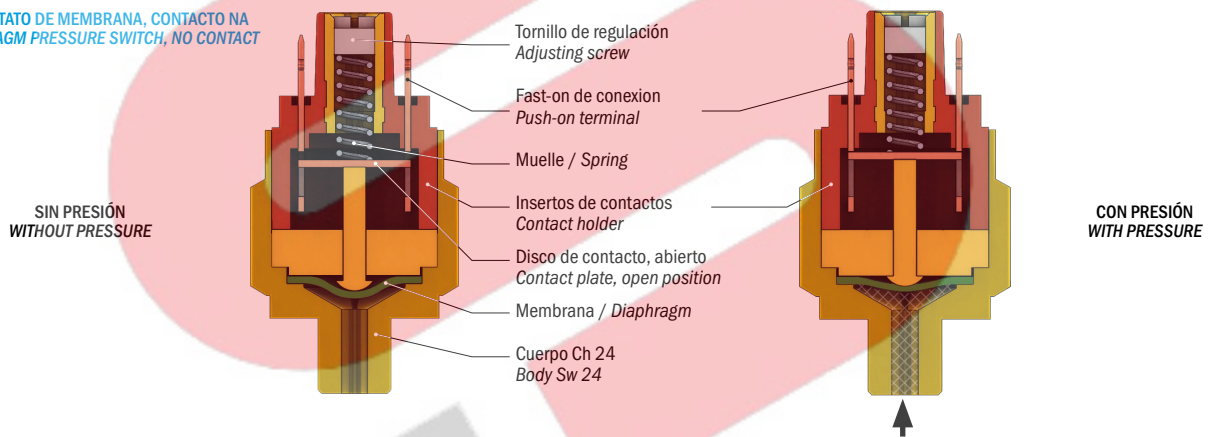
TATO DE MEMBRANA, CONTACTO NA
AGM PRESSURE SWITCH, NO CONTACT

SIN PRESIÓN
WITHOUT PRESSURE

Tornillo de regulación
Adjusting screw

Fast-on de conexion
Push-on terminal

Muelle / Spring

Insertos de contactos
Contact holder

Disco de contacto, abierto
Contact plate, open position

Membrana / Diaphragm

Cuerpo Ch 24
Body Sw 24

CON PRESIÓN
WITH PRESSURE